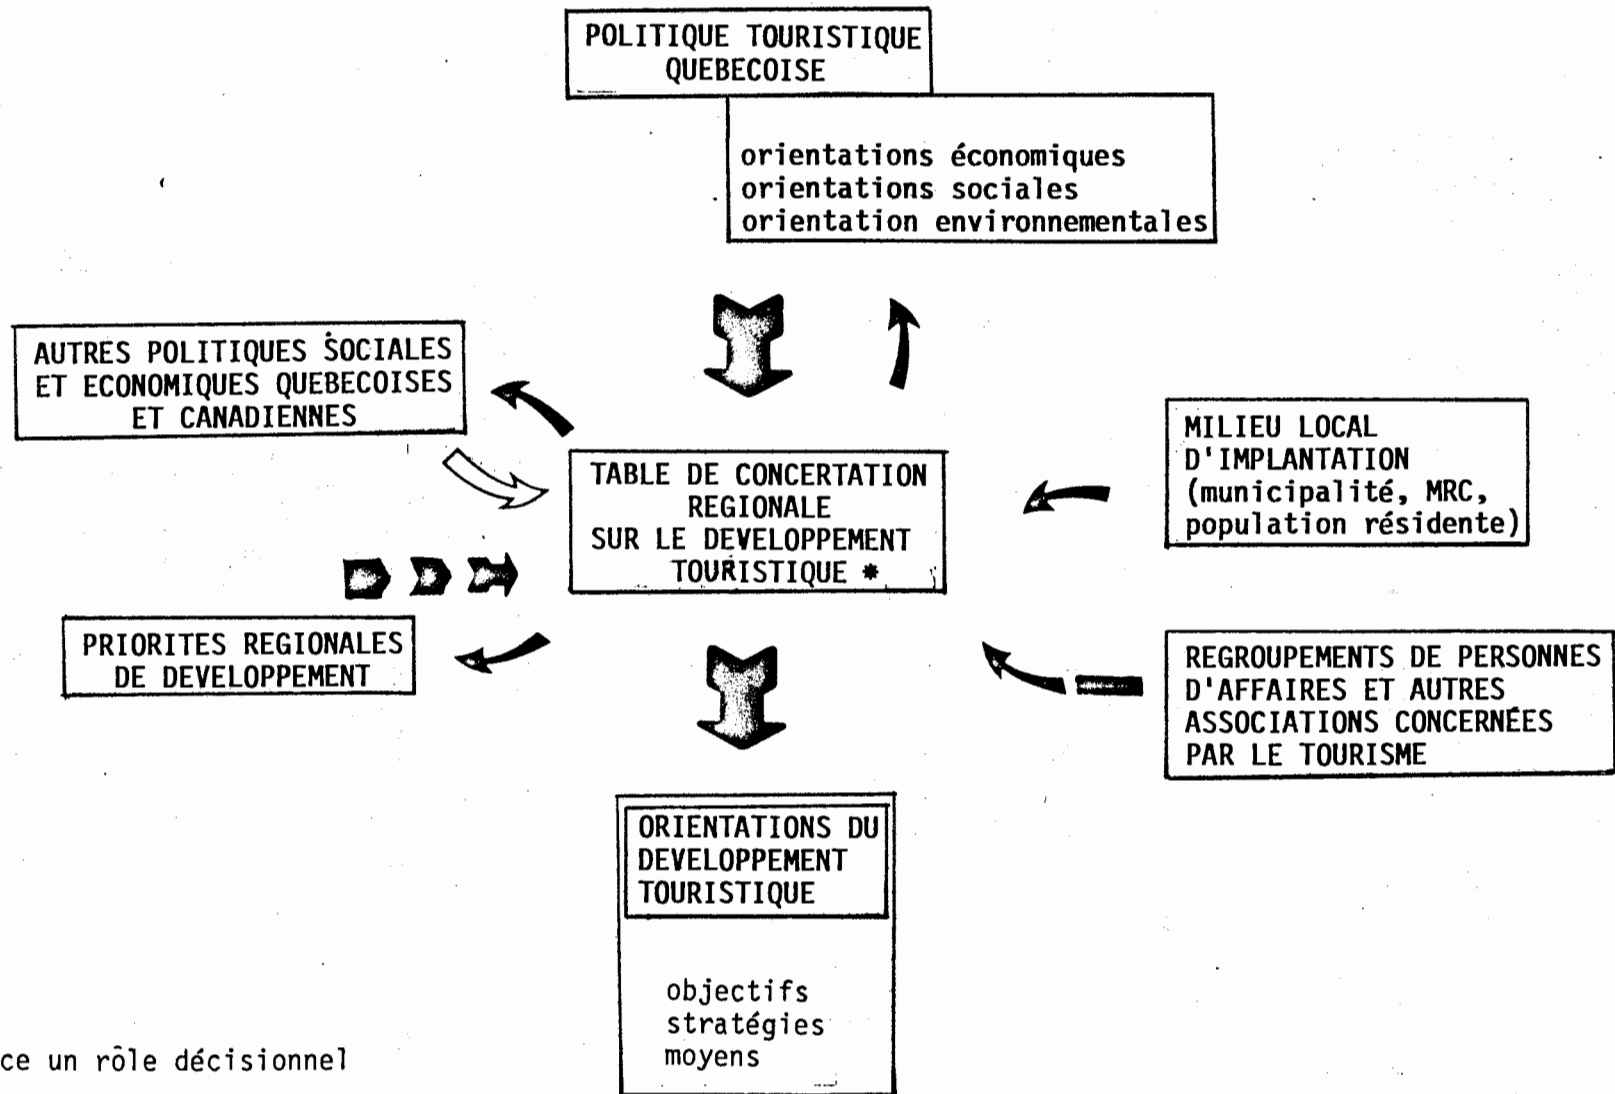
POLITIQUE TOURISTIQUE QUEBECOISE

orientations économiques
orientations sociales
orientation environnementales

AUTRES POLITIQUES SOCIALES ET ECONOMIQUES QUEBECOISES ET CANADIENNES

TABLE DE CONCERTATION REGIONALE SUR LE DEVELOPPEMENT TOURISTIQUE *

MILIEU LOCAL D'IMPLANTATION (municipalité, MRC, population résidente)

PRIORITES REGIONALES DE DEVELOPPEMENT

REGROUPEMENTS DE PERSONNES D'AFFAIRES ET AUTRES ASSOCIATIONS CONCERNÉES PAR LE TOURISME

ORIENTATIONS DU DEVELOPPEMENT TOURISTIQUE

objectifs
stratégies
moyens

ce un rôle décisionnel